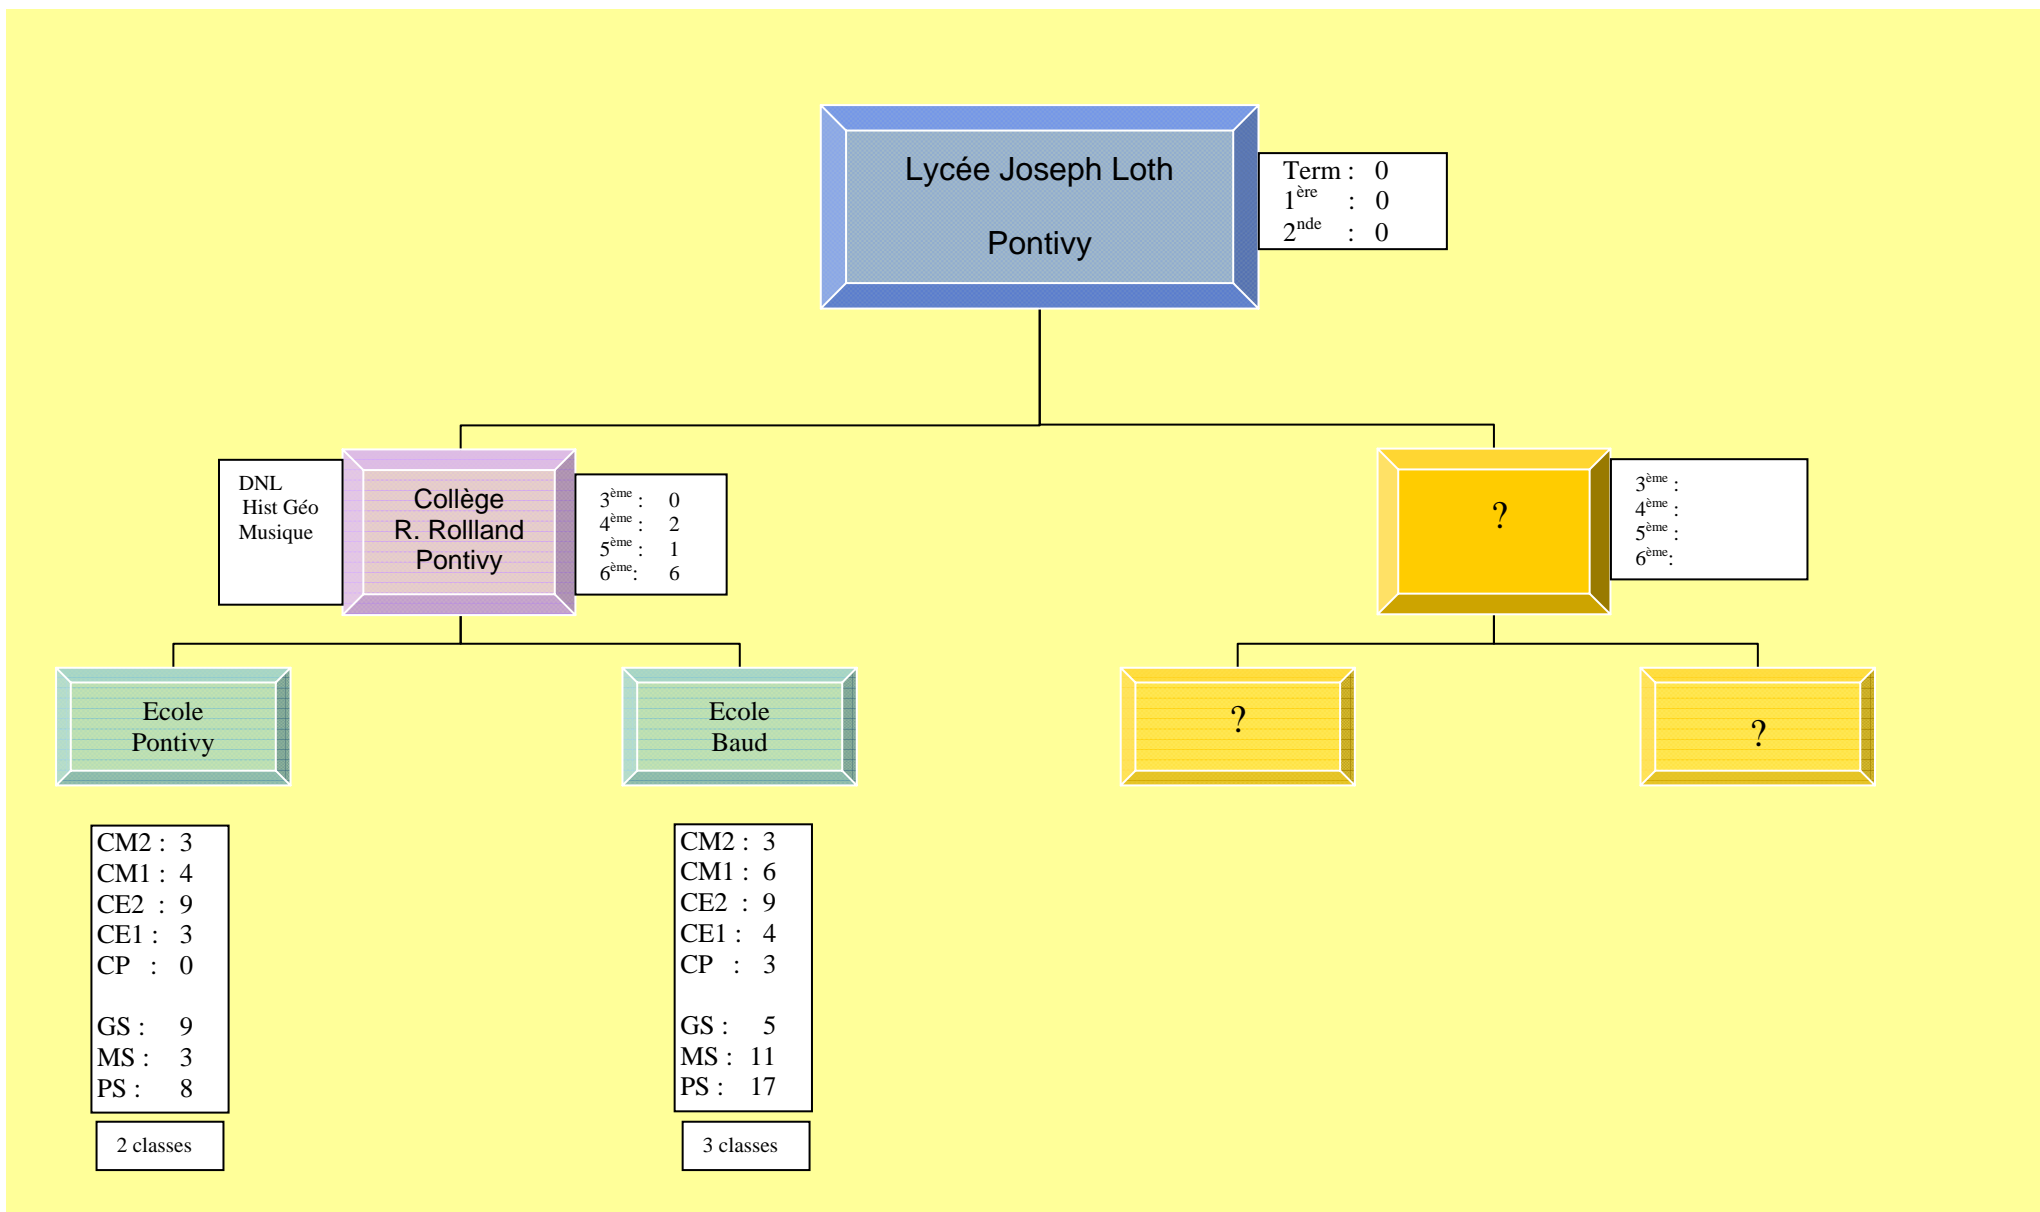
Lycée Joseph Loth

Pontivy

Term : 0
$1^{ère}$ : 0
$2^{nde}$ : 0

DNL
Hist Géo
Musique

Collège
R. Rollland
Pontivy

$3^{ème}$ : 0
$4^{ème}$ : 2
$5^{ème}$ : 1
$6^{ème}$: 6

?

$3^{ème}$ :
$4^{ème}$ :
$5^{ème}$ :
$6^{ème}$:

Ecole
Pontivy

CM2 : 3
CM1 : 4
CE2 : 9
CE1 : 3
CP : 0

GS : 9
MS : 3
PS : 8

2 classes

Ecole
Baud

CM2 : 3
CM1 : 6
CE2 : 9
CE1 : 4
CP : 3

GS : 5
MS : 11
PS : 17

3 classes

?

?